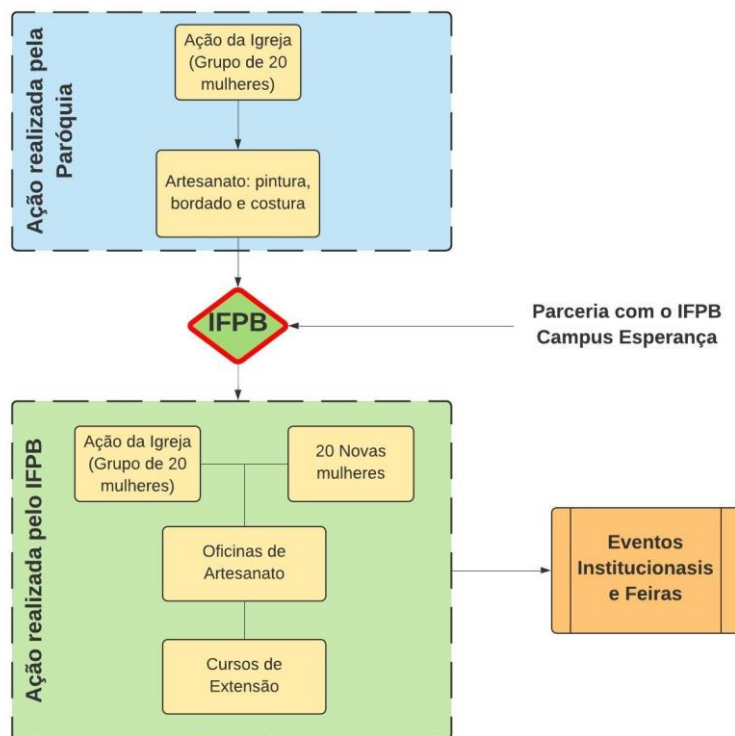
Ação realizada pela Paróquia

Ação da Igreja (Grupo de 20 mulheres)

Artesanato: pintura, bordado e costura

IFPB

Parceria com o IFPB Campus Esperança

Ação realizada pelo IFPB

Ação da Igreja (Grupo de 20 mulheres)

20 Novas mulheres

Oficinas de Artesanato

Cursos de Extensão

Eventos Institucionasis e Feiras